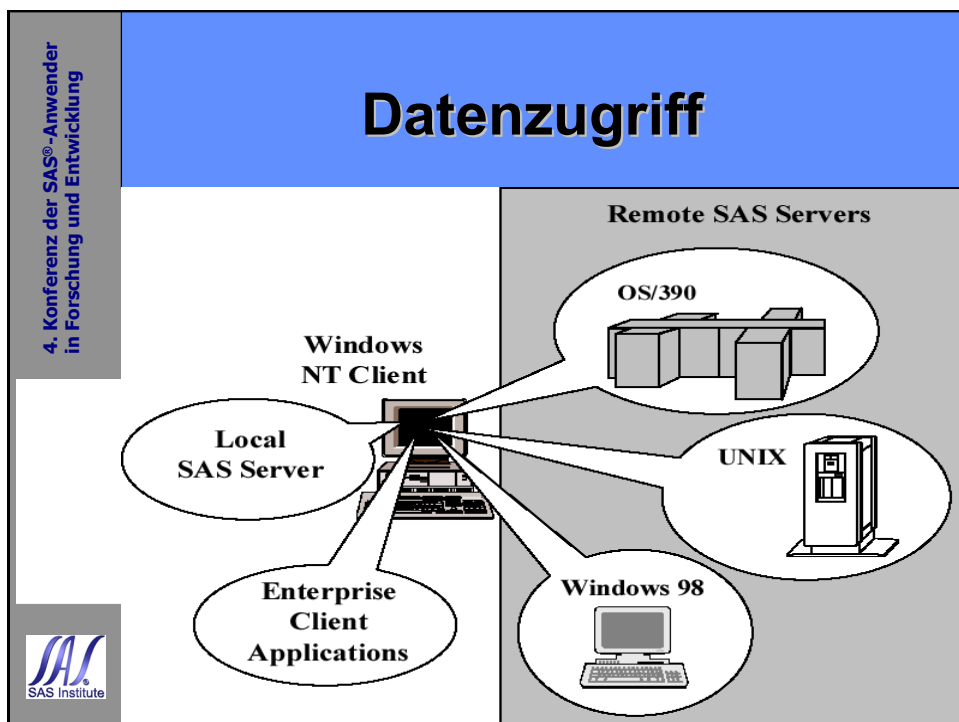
4. Konferenz der SAS®-Anwender
in Forschung und Entwicklung

Datenzugriff

Remote SAS Servers

OS/390

Windows
NT Client

Local
SAS Server

UNIX

Windows 98

Enterprise
Client
Applications

SAS
SAS Institute